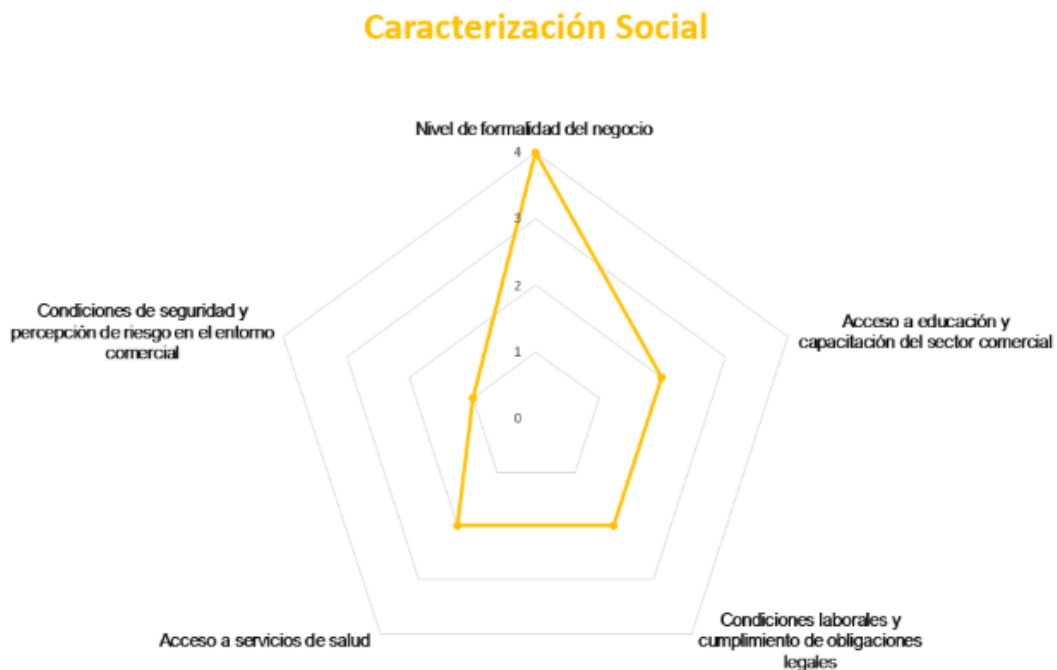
Caracterización Social

Nivel de formalidad del negocio

4
3
2
1
0

Acceso a educación y capacitación del sector comercial

Condiciones laborales y cumplimiento de obligaciones legales

Acceso a servicios de salud

Condiciones de seguridad y percepción de riesgo en el entorno comercial